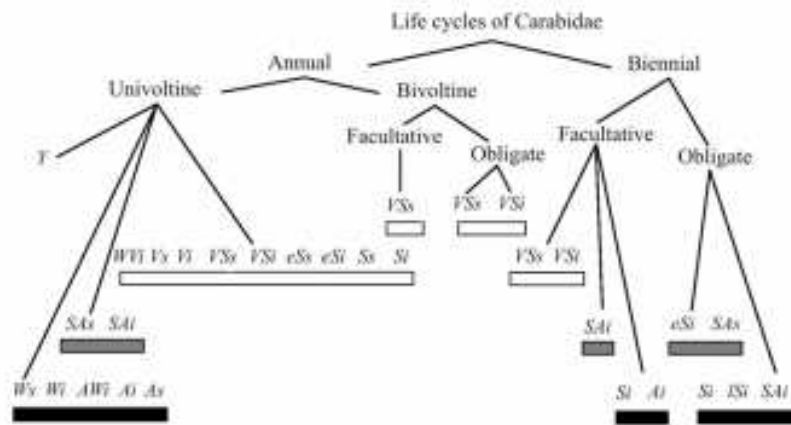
Life cycles of Carabidae

Annual

Biennial

Univoltine

Bivoltine

Facultative

Obligate

Facultative

Obligate

T

VSs

VSs VSi

WVi Vs Vi VSs VSi eSs eSi Ss Si

VSs VSi

SAs SAi

SAi

eSi SAs

Ws Wi AWi Ai As

Si Ai

Si lSi SAi